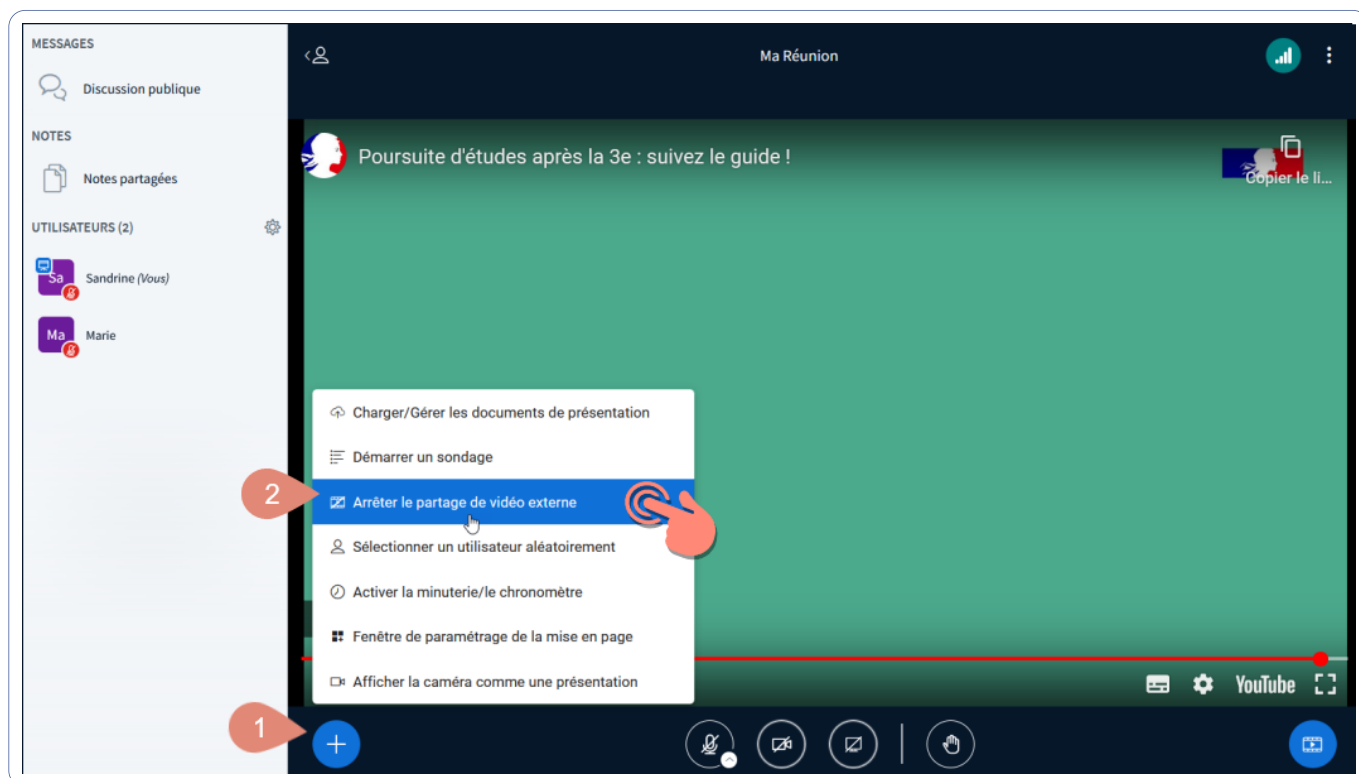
MESSAGES

Discussion publique

NOTES

Notes partagées

UTILISATEURS (2)

Sa Sandrine (Vous)

Ma Marie

Ma Réunion

Poursuite d'études après la 3e : suivez le guide !

Copier le li...

Charger/Gérer les documents de présentation

Démarrer un sondage

2

Arrêter le partage de vidéo externe

Sélectionner un utilisateur aléatoirement

Activer la minuterie/le chronomètre

Fenêtre de paramétrage de la mise en page

Afficher la caméra comme une présentation

YouTube

1